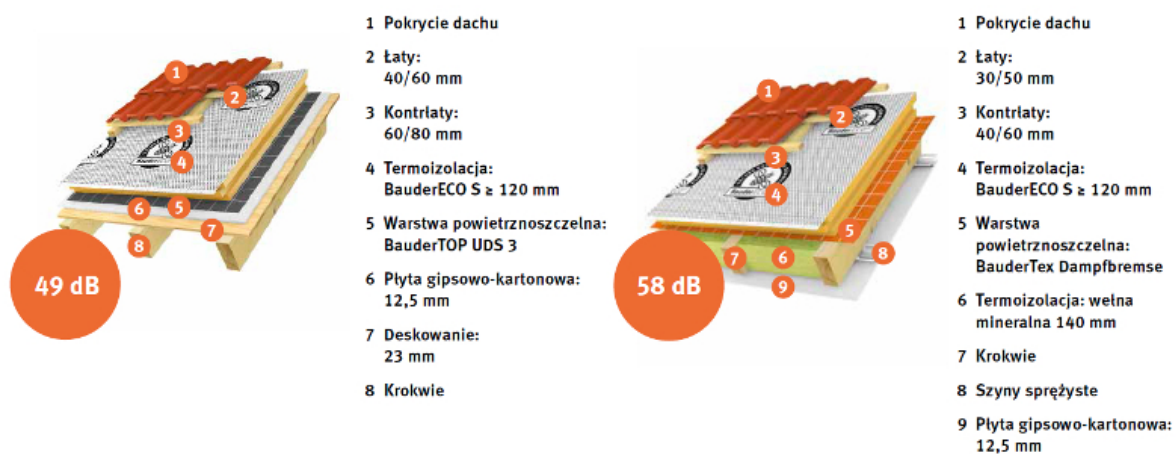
1
2
3
4
6
5
7
8
49 dB

1 Pokrycie dachu

2 Łaty: 40/60 mm

3 Kontrłaty: 60/80 mm

4 Termoizolacja: BauderECO S ≥ 120 mm

5 Warstwa powietrznoszczelna: BauderTOP UDS 3

6 Płyta gipsowo-kartonowa: 12,5 mm

7 Deskowanie: 23 mm

8 Krokwie

1
2
3
4
5
7
6
8
9
58 dB

1 Pokrycie dachu

2 Łaty: 30/50 mm

3 Kontrłaty: 40/60 mm

4 Termoizolacja: BauderECO S ≥ 120 mm

5 Warstwa powietrznoszczelna: BauderTex Dampfbremse

6 Termoizolacja: wełna mineralna 140 mm

7 Krokwie

8 Szyny sprężyste

9 Płyta gipsowo-kartonowa: 12,5 mm